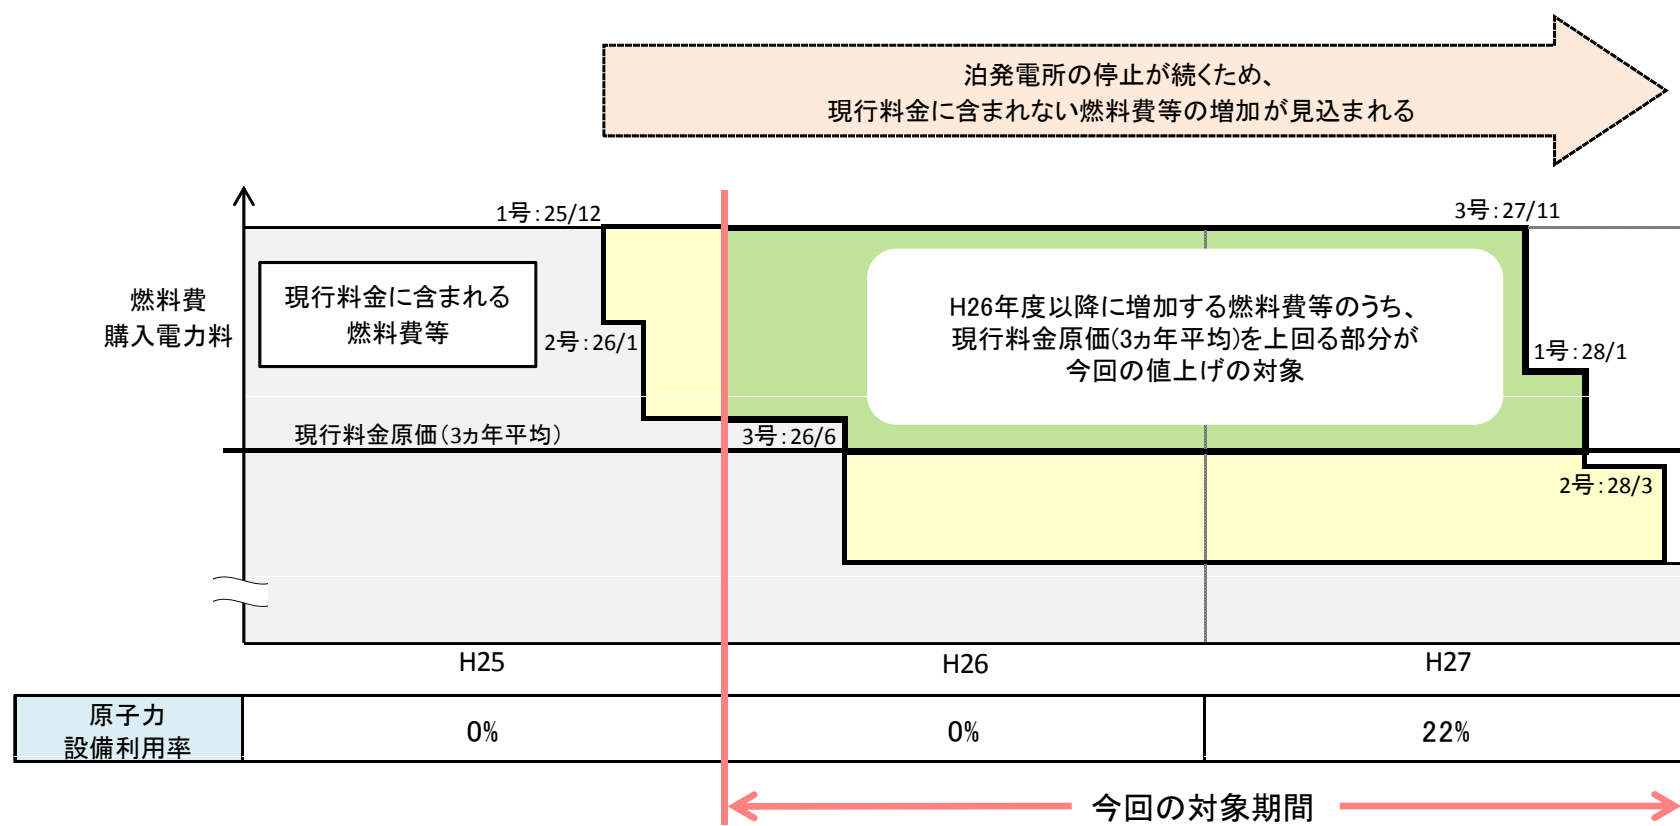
泊発電所の停止が続くため、
現行料金に含まれない燃料費等の増加が見込まれる

1号：25/12

3号：27/11

燃料費
購入電力料

現行料金に含まれる
燃料費等

2号：26/1

H26年度以降に増加する燃料費等のうち、
現行料金原価(3カ年平均)を上回る部分が
今回の値上げの対象

1号：28/1

現行料金原価（3カ年平均）

3号：26/6

2号：28/3

H25

H26

H27

| 原子力 設備利用率 | 0% | 0% | 22% |
|---|---|---|---|

今回の対象期間